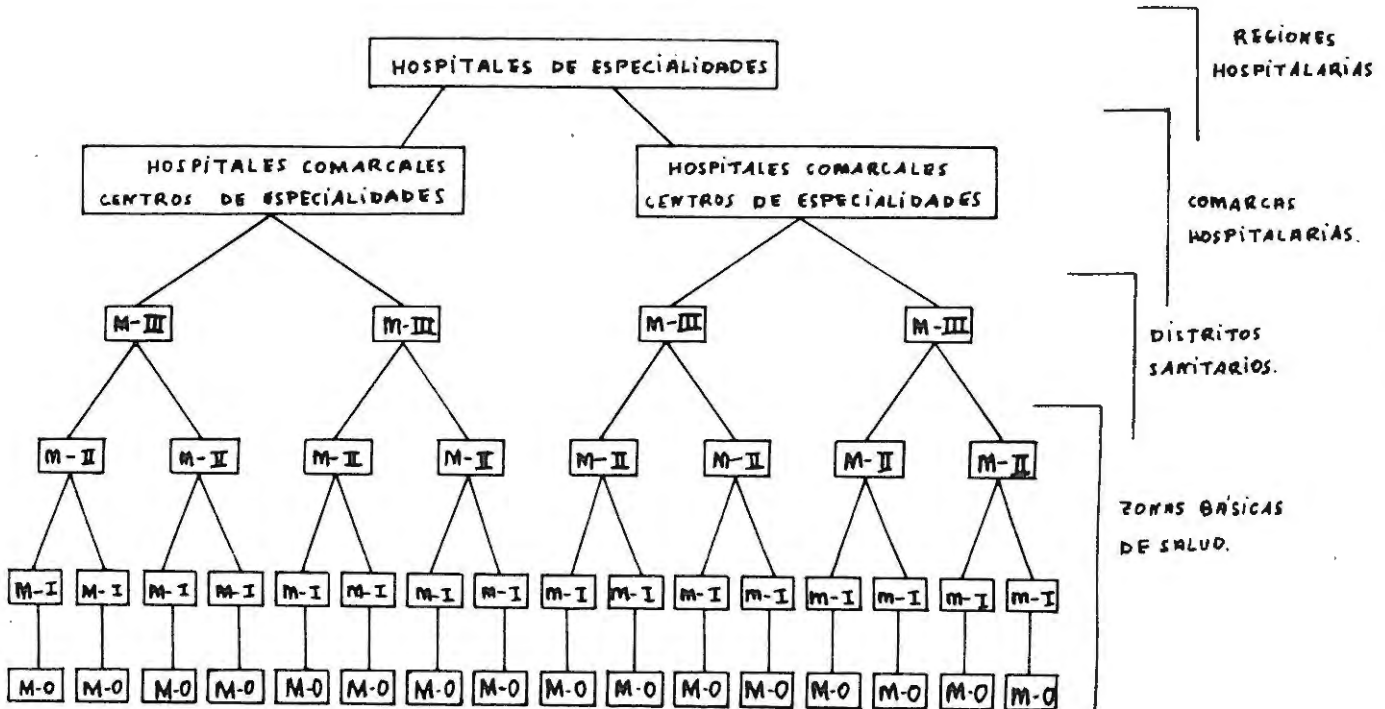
HOSPITALES DE ESPECIALIDADES

REGIONES HOSPITALARIAS

HOSPITALES COMARCALES CENTROS DE ESPECIALIDADES

HOSPITALES COMARCALES CENTROS DE ESPECIALIDADES

COMARCAS HOSPITALARIAS.

M-III M-III M-III M-III

DISTRITOS SANITARIOS.

M-II M-II M-II M-II M-II M-II M-II M-II

ZONAS BÁSICAS DE SALUD.

M-I M-I M-I M-I M-I M-I M-I M-I M-I M-I M-I M-I M-I M-I M-I M-I

M-0 M-0 M-0 M-0 M-0 M-0 M-0 M-0 M-0 M-0 M-0 M-0 M-0 M-0 M-0 M-0